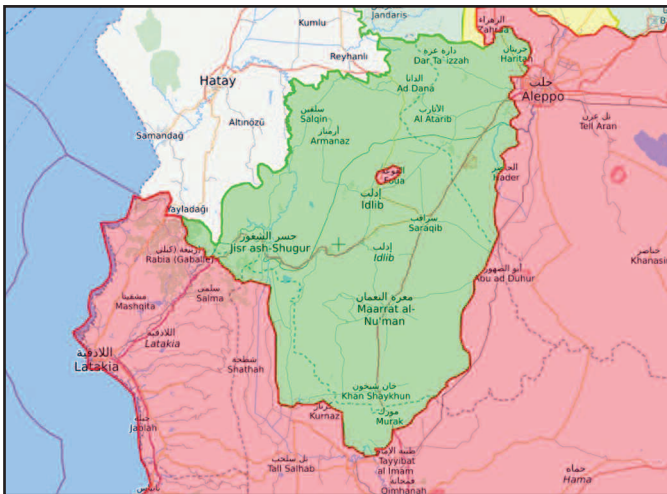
Jandaris
Kumlu
Reyhanlı
Hatay
Samandağ
Altınözü
Yayladağı
Rabia (Gabalie)
Mashqita
Latakia
Latakia
Salma
Shathah
Jablah
Jisr ash-Shugur
Salqin
Armanaz
Dar Ta'izzah
Ad Dana
Al Atarib
Idlib
Idlib
Saraqib
Maarrat al-Nu'man
Khan Shaykhun
Murak
Kurnaz
Tall Salhab
Tayyibat al Imam
Qmhanah
Hama
Aleppo
Haritan
Tell Aran
Hader
Abu ad Duhur
Khanasir
Zahraa